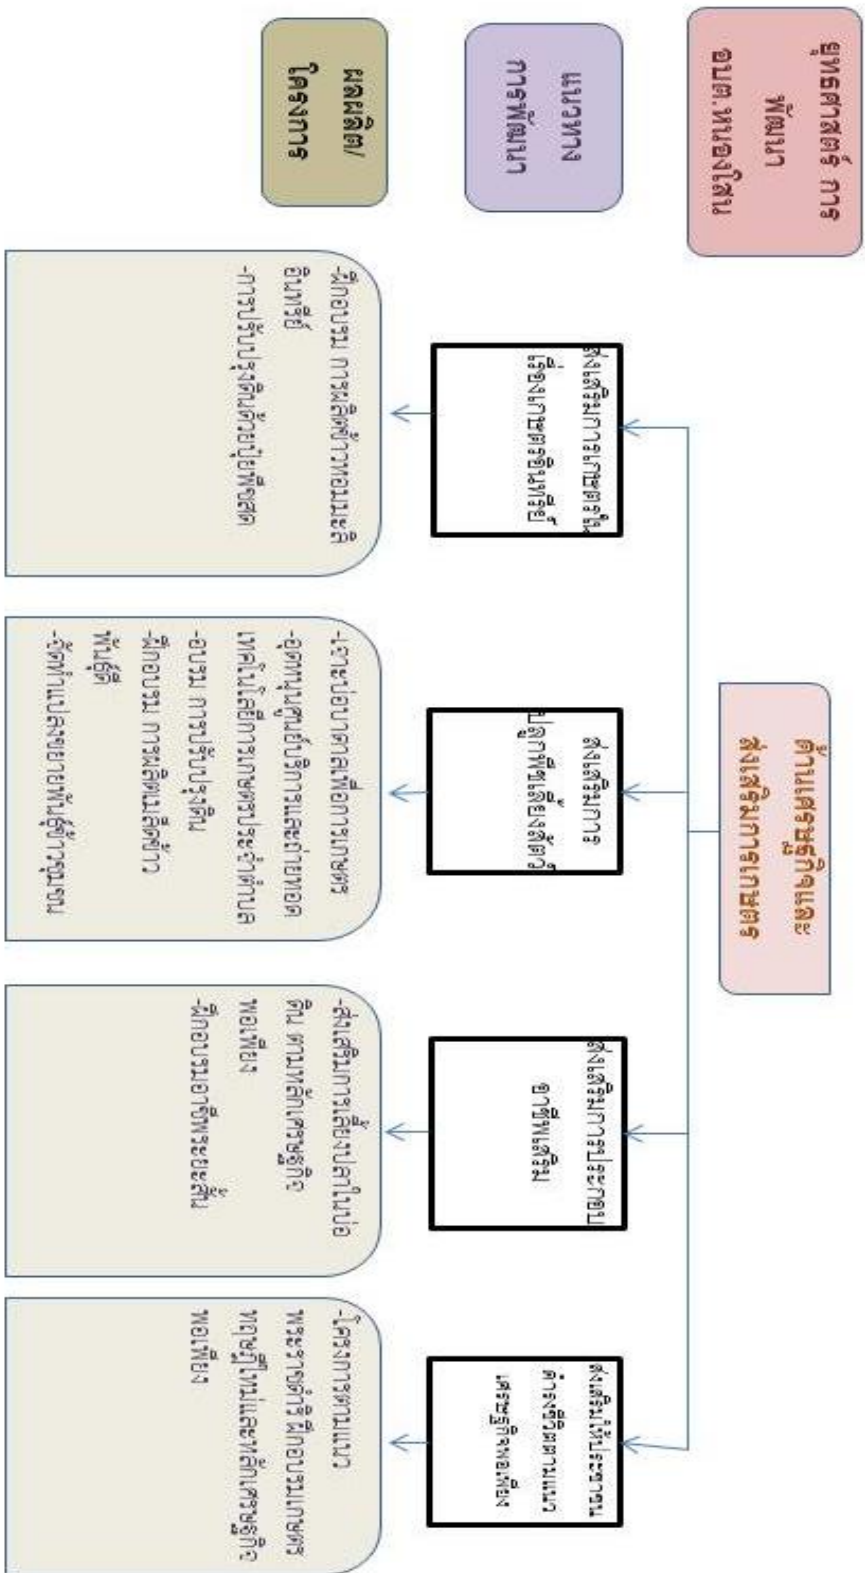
ยุทธศาสตร์ การพัฒนา อบต.หนองโน

แนวทางการพัฒนา

แผนงาน/ผลผลิตโครงการ

ด้านเศรษฐกิจและการส่งเสริมการเกษตร

ส่งเสริมและสนับสนุนการประกอบอาชีพ

-ฝึกอบรม การผลิตก๊าซชีวภาพและปุ๋ยอินทรีย์
-การปรับปรุงดินด้วยปุ๋ยพืชสด

ส่งเสริมการเพิ่มผลผลิตทางการเกษตร

-เจาะบ่อบาดาลเพื่อการเกษตร
-อุดหนุนศูนย์บริการและถ่ายทอดเทคโนโลยีการเกษตรประจำตำบล
-อบรม การปรับปรุงดิน
-ฝึกอบรม การผลิตเมล็ดพันธุ์ข้าว
-จัดทำแปลงขยายพันธุ์ข้าวชุมชน

ส่งเสริมการเลี้ยงปลาและการประมง

-ส่งเสริมการเลี้ยงปลาในบ่อดิน ตามหลักเศรษฐกิจพอเพียง
-ฝึกอบรมอาชีพระยะสั้น

ส่งเสริมและพัฒนาเกษตรกรตามแนวทางเศรษฐกิจพอเพียง

-โครงการตามแนวพระราชดำริฝึกอบรมเกษตรทฤษฎีใหม่และหลักเศรษฐกิจพอเพียง